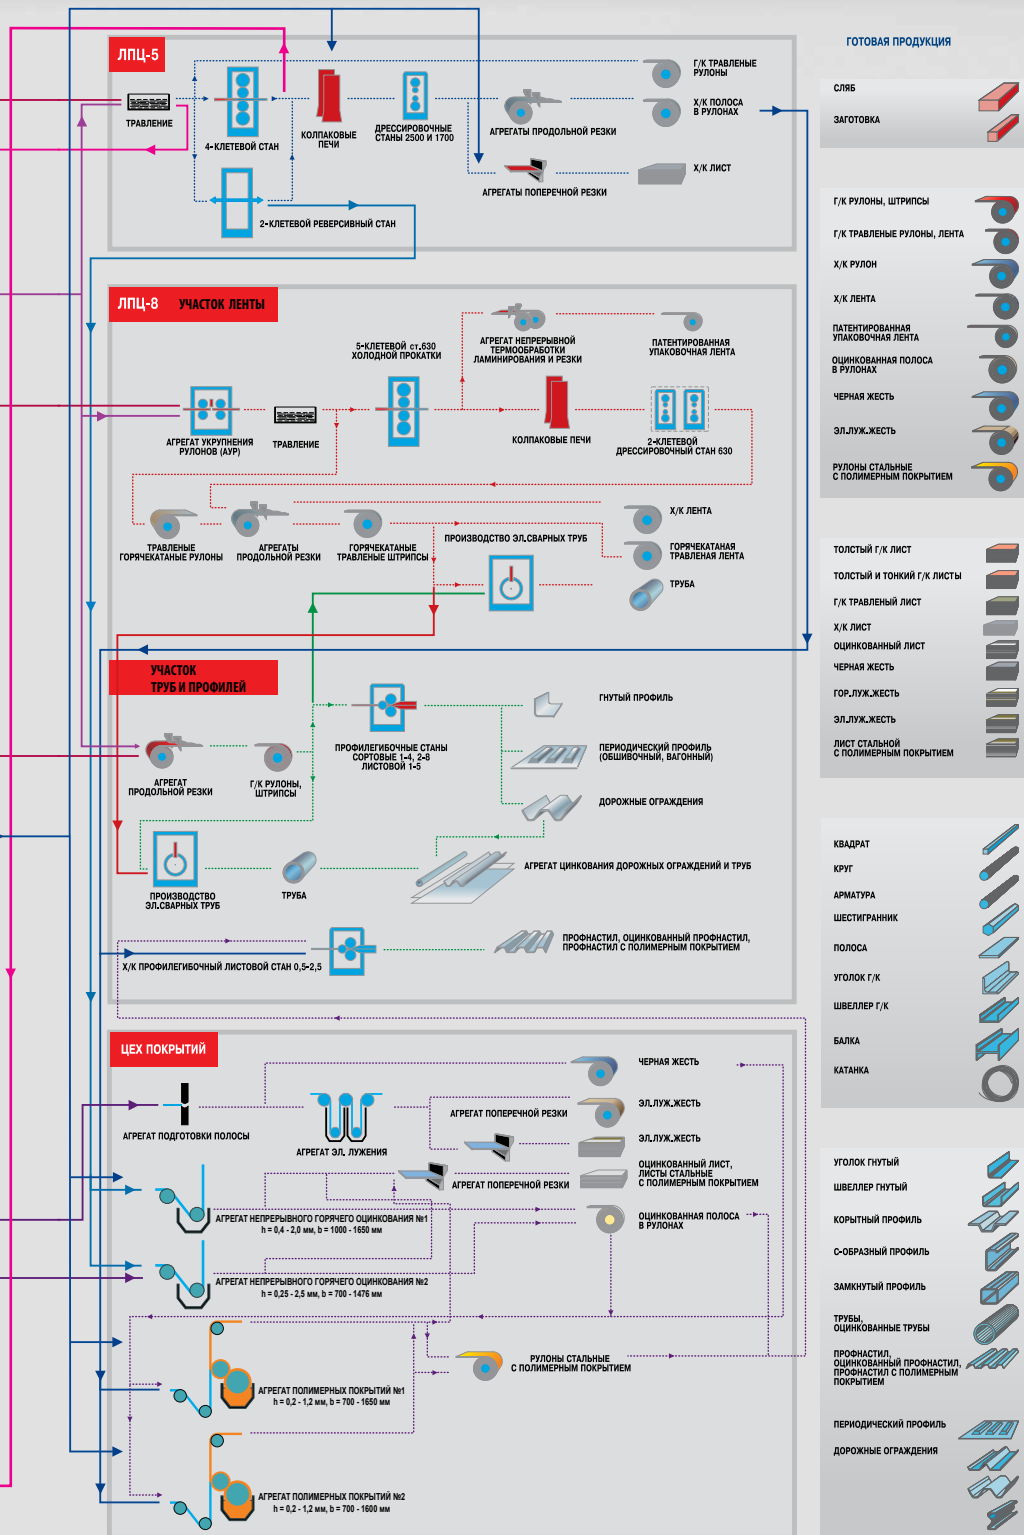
ЛПЦ-5

ТРАВЛЕНИЕ

4-КЛЕТЕВОЙ СТАН

КОЛПАКОВЫЕ ПЕЧИ

ДРЕССИРОВОЧНЫЕ СТАНЫ 2500 И 1700

АГРЕГАТЫ ПРОДОЛЬНОЙ РЕЗКИ

Г/К ТРАВЛЕНЫЕ РУЛОНЫ

Х/К ПОЛОСА В РУЛОНАХ

АГРЕГАТЫ ПОПЕРЕЧНОЙ РЕЗКИ

Х/К ЛИСТ

2-КЛЕТЕВОЙ РЕВЕРСИВНЫЙ СТАН

ЛПЦ-8 УЧАСТОК ЛЕНТЫ

5-КЛЕТЕВОЙ ст.630 ХОЛОДНОЙ ПРОКАТКИ

АГРЕГАТ НЕПРЕРЫВНОЙ ТЕРМООБРАБОТКИ ЛАМИНИРОВАНИЯ И РЕЗКИ

ПАТЕНТИРОВАННАЯ УПАКОВОЧНАЯ ЛЕНТА

АГРЕГАТ УКРУПНЕНИЯ РУЛОНОВ (АУР)

ТРАВЛЕНИЕ

КОЛПАКОВЫЕ ПЕЧИ

2-КЛЕТЕВОЙ ДРЕССИРОВОЧНЫЙ СТАН 630

ТРАВЛЕНЫЕ ГОРЯЧЕКАТАНЫЕ РУЛОНЫ

АГРЕГАТЫ ПРОДОЛЬНОЙ РЕЗКИ

ГОРЯЧЕКАТАНЫЕ ТРАВЛЕНЫЕ ШТРИПСЫ

ПРОИЗВОДСТВО ЭЛ.СВАРНЫХ ТРУБ

Х/К ЛЕНТА

ГОРЯЧЕКАТАНАЯ ТРАВЛЕНАЯ ЛЕНТА

ТРУБА

УЧАСТОК ТРУБ И ПРОФИЛЕЙ

ГНУТЫЙ ПРОФИЛЬ

АГРЕГАТ ПРОДОЛЬНОЙ РЕЗКИ

Г/К РУЛОНЫ, ШТРИПСЫ

ПРОФИЛЕГИБОЧНЫЕ СТАНЫ СОРТОВЫЕ 1-4, 2-8 ЛИСТОВОЙ 1-5

ПЕРИОДИЧЕСКИЙ ПРОФИЛЬ (ОБШИВОЧНЫЙ, ВАГОННЫЙ)

ДОРОЖНЫЕ ОГРАЖДЕНИЯ

ПРОИЗВОДСТВО ЭЛ.СВАРНЫХ ТРУБ

ТРУБА

АГРЕГАТ ЦИНКОВАНИЯ ДОРОЖНЫХ ОГРАЖДЕНИЙ И ТРУБ

Х/К ПРОФИЛЕГИБОЧНЫЙ ЛИСТОВОЙ СТАН 0,5-2,5

ПРОФНАСТИЛ, ОЦИНКОВАННЫЙ ПРОФНАСТИЛ, ПРОФНАСТИЛ С ПОЛИМЕРНЫМ ПОКРЫТИЕМ

ЦЕХ ПОКРЫТИЙ

ЧЕРНАЯ ЖЕСТЬ

АГРЕГАТ ПОДГОТОВКИ ПОЛОСЫ

АГРЕГАТ ЭЛ. ЛУЖЕНИЯ

АГРЕГАТ ПОПЕРЕЧНОЙ РЕЗКИ

ЭЛ.ЛУЖ.ЖЕСТЬ

ЭЛ.ЛУЖ.ЖЕСТЬ

АГРЕГАТ ПОПЕРЕЧНОЙ РЕЗКИ

ОЦИНКОВАННЫЙ ЛИСТ, ЛИСТЫ СТАЛЬНЫЕ С ПОЛИМЕРНЫМ ПОКРЫТИЕМ

АГРЕГАТ НЕПРЕРЫВНОГО ГОРЯЧЕГО ОЦИНКОВАНИЯ №1
h = 0,4 - 2,0 мм, b = 1000 - 1650 мм

ОЦИНКОВАННАЯ ПОЛОСА В РУЛОНАХ

АГРЕГАТ НЕПРЕРЫВНОГО ГОРЯЧЕГО ОЦИНКОВАНИЯ №2
h = 0,25 - 2,5 мм, b = 700 - 1476 мм

РУЛОНЫ СТАЛЬНЫЕ С ПОЛИМЕРНЫМ ПОКРЫТИЕМ

АГРЕГАТ ПОЛИМЕРНЫХ ПОКРЫТИЙ №1
h = 0,2 - 1,2 мм, b = 700 - 1650 мм

АГРЕГАТ ПОЛИМЕРНЫХ ПОКРЫТИЙ №2
h = 0,2 - 1,2 мм, b = 700 - 1600 мм

ГОТОВАЯ ПРОДУКЦИЯ

СЛЯБ
ЗАГОТОВКА

Г/К РУЛОНЫ, ШТРИПСЫ
Г/К ТРАВЛЕНЫЕ РУЛОНЫ, ЛЕНТА
Х/К РУЛОН
Х/К ЛЕНТА
ПАТЕНТИРОВАННАЯ УПАКОВОЧНАЯ ЛЕНТА
ОЦИНКОВАННАЯ ПОЛОСА В РУЛОНАХ
ЧЕРНАЯ ЖЕСТЬ
ЭЛ.ЛУЖ.ЖЕСТЬ
РУЛОНЫ СТАЛЬНЫЕ С ПОЛИМЕРНЫМ ПОКРЫТИЕМ

ТОЛСТЫЙ Г/К ЛИСТ
ТОЛСТЫЙ И ТОНКИЙ Г/К ЛИСТЫ
Г/К ТРАВЛЕНЫЙ ЛИСТ
Х/К ЛИСТ
ОЦИНКОВАННЫЙ ЛИСТ
ЧЕРНАЯ ЖЕСТЬ
ГОР.ЛУЖ.ЖЕСТЬ
ЭЛ.ЛУЖ.ЖЕСТЬ
ЛИСТ СТАЛЬНОЙ С ПОЛИМЕРНЫМ ПОКРЫТИЕМ

КВАДРАТ
КРУГ
АРМАТУРА
ШЕСТИГРАННИК
ПОЛОСА
УГОЛОК Г/К
ШВЕЛЛЕР Г/К
БАЛКА
КАТАНКА

УГОЛОК ГНУТЫЙ
ШВЕЛЛЕР ГНУТЫЙ
КОРЫТНЫЙ ПРОФИЛЬ
С-ОБРАЗНЫЙ ПРОФИЛЬ
ЗАМКНУТЫЙ ПРОФИЛЬ
ТРУБЫ, ОЦИНКОВАННЫЕ ТРУБЫ
ПРОФНАСТИЛ, ОЦИНКОВАННЫЙ ПРОФНАСТИЛ, ПРОФНАСТИЛ С ПОЛИМЕРНЫМ ПОКРЫТИЕМ

ПЕРИОДИЧЕСКИЙ ПРОФИЛЬ
ДОРОЖНЫЕ ОГРАЖДЕНИЯ